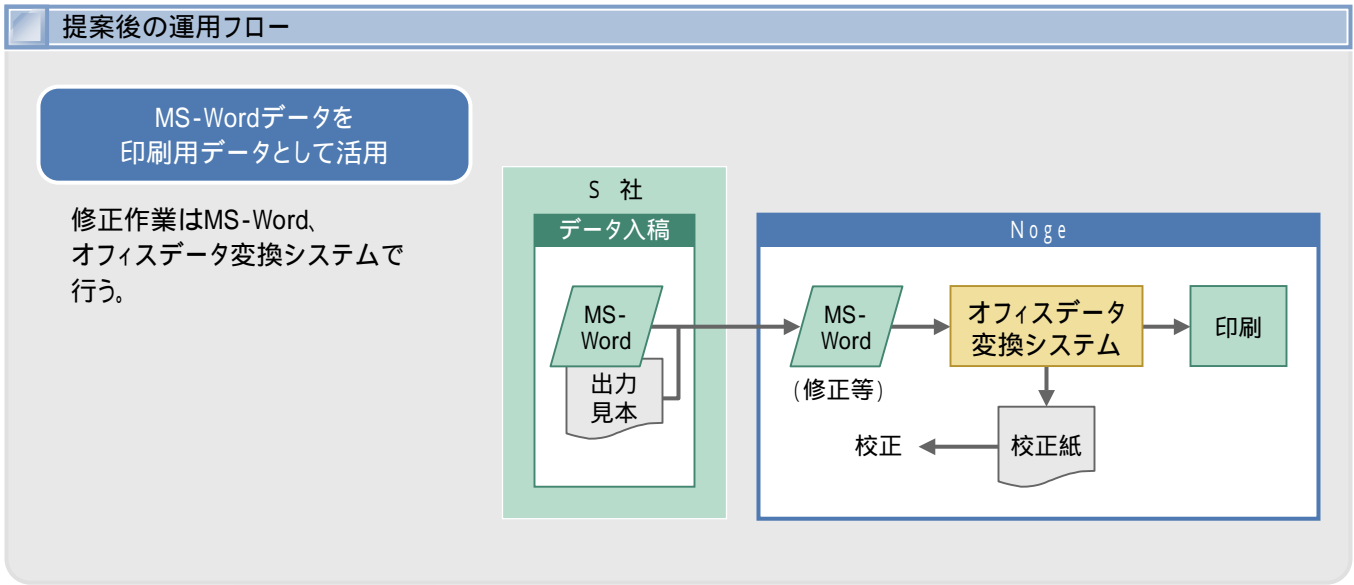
提案後の運用フロー

MS-Wordデータを
印刷用データとして活用

修正作業はMS-Word、
オフィスデータ変換システムで
行う。

S 社

データ入稿

MS-Word

出力見本

Noge

MS-Word

（修正等）

オフィスデータ変換システム

印刷

校正紙

校正